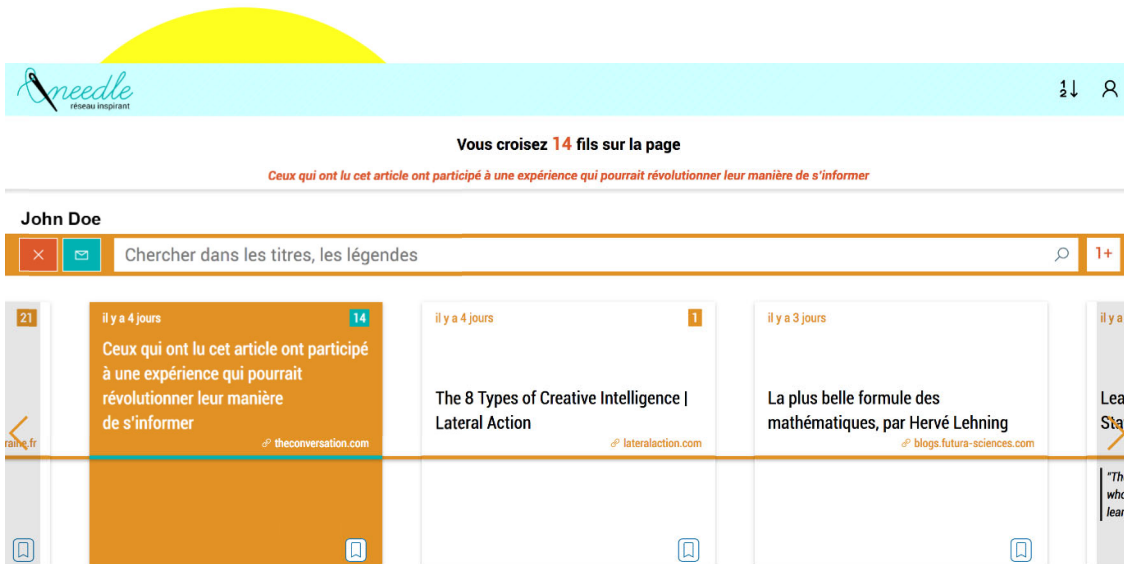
needle
réseau inspirant

Vous croisez 14 fils sur la page

Ceux qui ont lu cet article ont participé à une expérience qui pourrait révolutionner leur manière de s'informer

John Doe

Chercher dans les titres, les légendes

1+

21

raine.fr

il y a 4 jours

14

Ceux qui ont lu cet article ont participé à une expérience qui pourrait révolutionner leur manière de s'informer

theconversation.com

il y a 4 jours

1

The 8 Types of Creative Intelligence | Lateral Action

lateralaction.com

il y a 3 jours

La plus belle formule des mathématiques, par Hervé Lehning

blogs.futura-sciences.com

il y a

Lea
Sta

"Th
who
lea